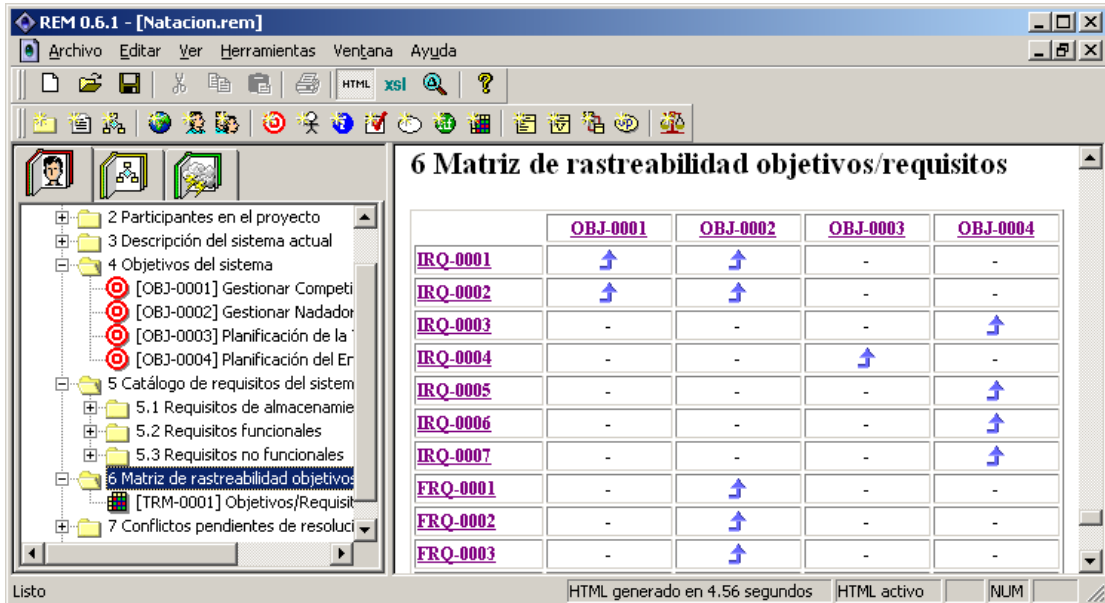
REM 0.6.1 - [Natacion.rem]

Archivo Editar Ver Herramientas Ventana Ayuda

HTML xsl

2 Participantes en el proyecto
3 Descripción del sistema actual
4 Objetivos del sistema
[OBJ-0001] Gestionar Competi
[OBJ-0002] Gestionar Nadador
[OBJ-0003] Planificación de la
[OBJ-0004] Planificación del En
5 Catálogo de requisitos del sistem
5.1 Requisitos de almacenamie
5.2 Requisitos funcionales
5.3 Requisitos no funcionales
6 Matriz de rastreabilidad objetivos
[TRM-0001] Objetivos/Requisit
7 Conflictos pendientes de resoluci

6 Matriz de rastreabilidad objetivos/requisitos

| | OBJ-0001 | OBJ-0002 | OBJ-0003 | OBJ-0004 |
|---|---|---|---|---|
| IRQ-0001 | ↑ | ↑ | - | - |
| IRQ-0002 | ↑ | ↑ | - | - |
| IRQ-0003 | - | - | - | ↑ |
| IRQ-0004 | - | - | ↑ | - |
| IRQ-0005 | - | - | - | ↑ |
| IRQ-0006 | - | - | - | ↑ |
| IRQ-0007 | - | - | - | ↑ |
| FRQ-0001 | - | ↑ | - | - |
| FRQ-0002 | - | ↑ | - | - |
| FRQ-0003 | - | ↑ | - | - |

Listo | HTML generado en 4.56 segundos | HTML activo | NUM